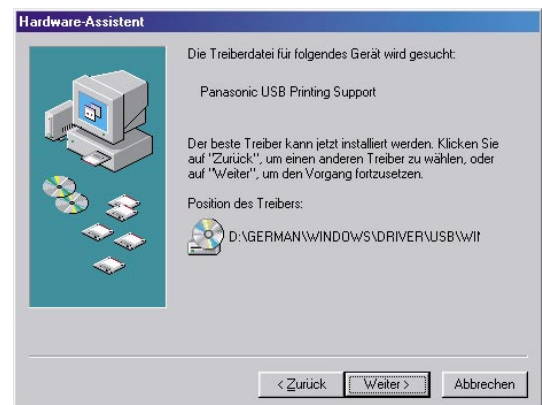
Hardware-Assistent

Die Treiberdatei für folgendes Gerät wird gesucht:

Panasonic USB Printing Support

Der beste Treiber kann jetzt installiert werden. Klicken Sie auf "Zurück", um einen anderen Treiber zu wählen, oder auf "Weiter", um den Vorgang fortzusetzen.

Position des Treibers:

D:\GERMAN\WINDOWS\DRIVER\USB\WI

< Zurück | Weiter > | Abbrechen